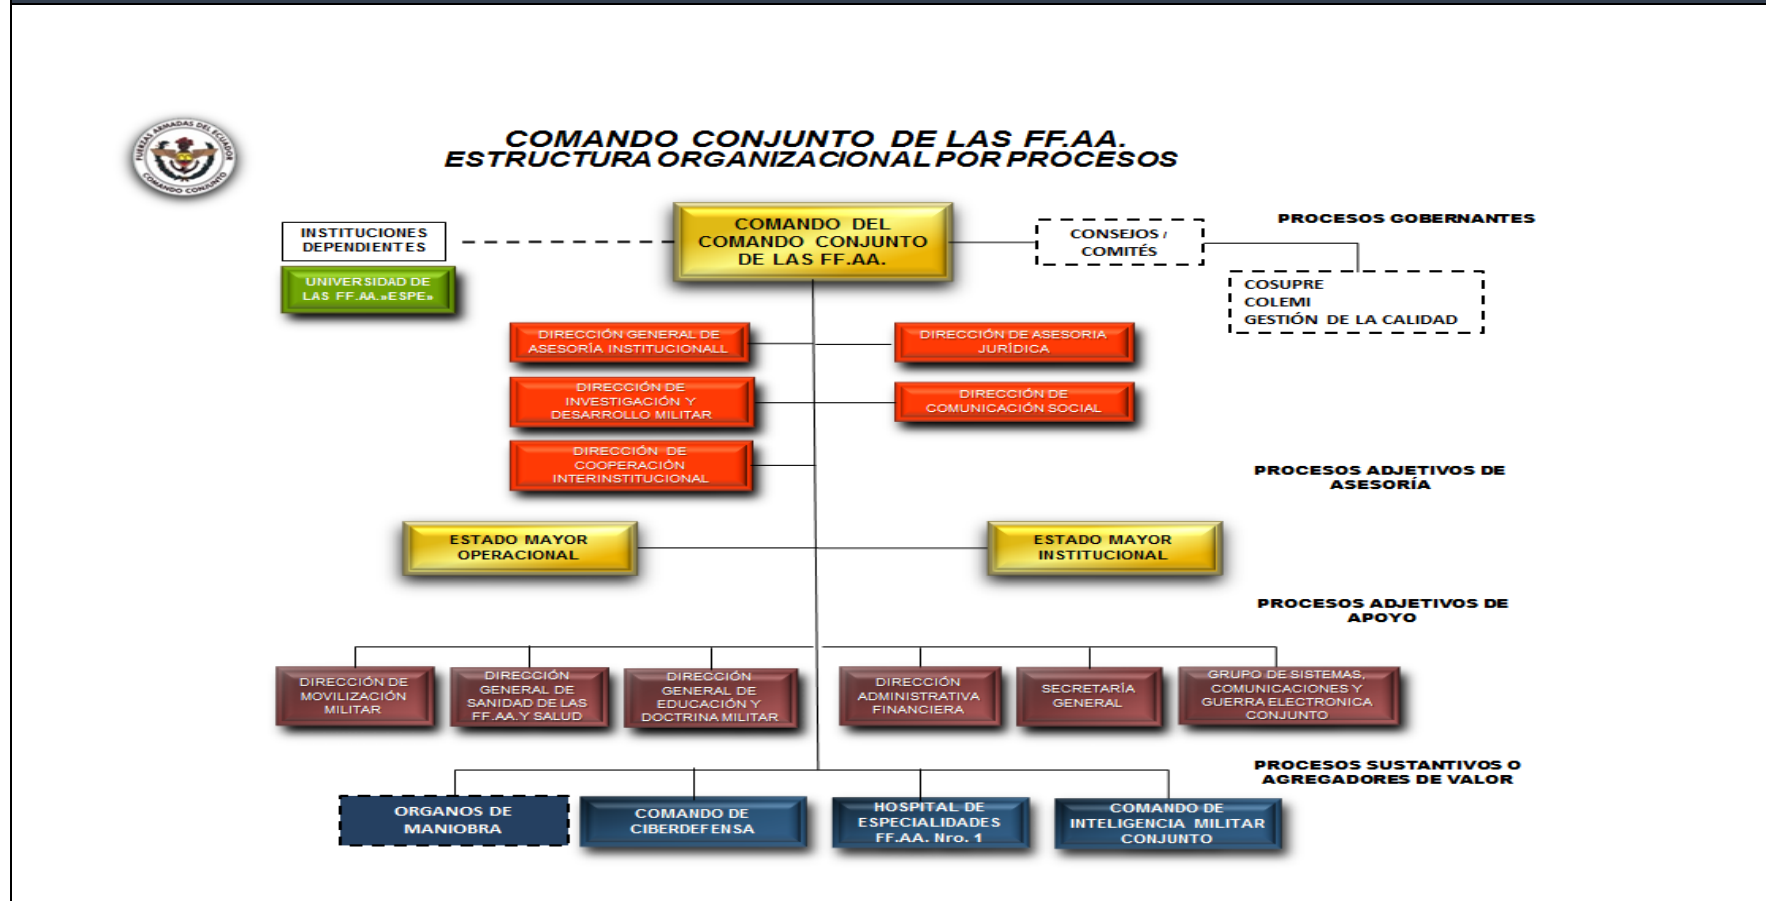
FUERZAS ARMADAS DEL ECUADOR
COMANDO CONJUNTO

COMANDO CONJUNTO DE LAS FF.AA.
ESTRUCTURA ORGANIZACIONAL POR PROCESOS

INSTITUCIONES DEPENDIENTES

UNIVERSIDAD DE LAS FF.AA.«ESPE»

COMANDO DEL COMANDO CONJUNTO DE LAS FF.AA.

CONSEJOS / COMITÉS

PROCESOS GOBERNANTES

COSUPRE
COLEMI
GESTIÓN DE LA CALIDAD

DIRECCIÓN GENERAL DE ASESORÍA INSTITUCIONALL

DIRECCIÓN DE ASESORIA JURÍDICA

DIRECCIÓN DE INVESTIGACIÓN Y DESARROLLO MILITAR

DIRECCIÓN DE COMUNICACIÓN SOCIAL

DIRECCIÓN DE COOPERACIÓN INTERINSTITUCIONAL

PROCESOS ADJETIVOS DE ASESORÍA

ESTADO MAYOR OPERACIONAL

ESTADO MAYOR INSTITUCIONAL

PROCESOS ADJETIVOS DE APOYO

DIRECCIÓN DE MOVILIZACIÓN MILITAR

DIRECCIÓN GENERAL DE SANIDAD DE LAS FF.AA.Y SALUD

DIRECCIÓN GENERAL DE EDUCACIÓN Y DOCTRINA MILITAR

DIRECCIÓN ADMINISTRATIVA FINANCIERA

SECRETARÍA GENERAL

GRUPO DE SISTEMAS, COMUNICACIONES Y GUERRA ELECTRONICA CONJUNTO

PROCESOS SUSTANTIVOS O AGREGADORES DE VALOR

ORGANOS DE MANIOBRA

COMANDO DE CIBERDEFENSA

HOSPITAL DE ESPECIALIDADES FF.AA. Nro. 1

COMANDO DE INTELIGENCIA MILITAR CONJUNTO